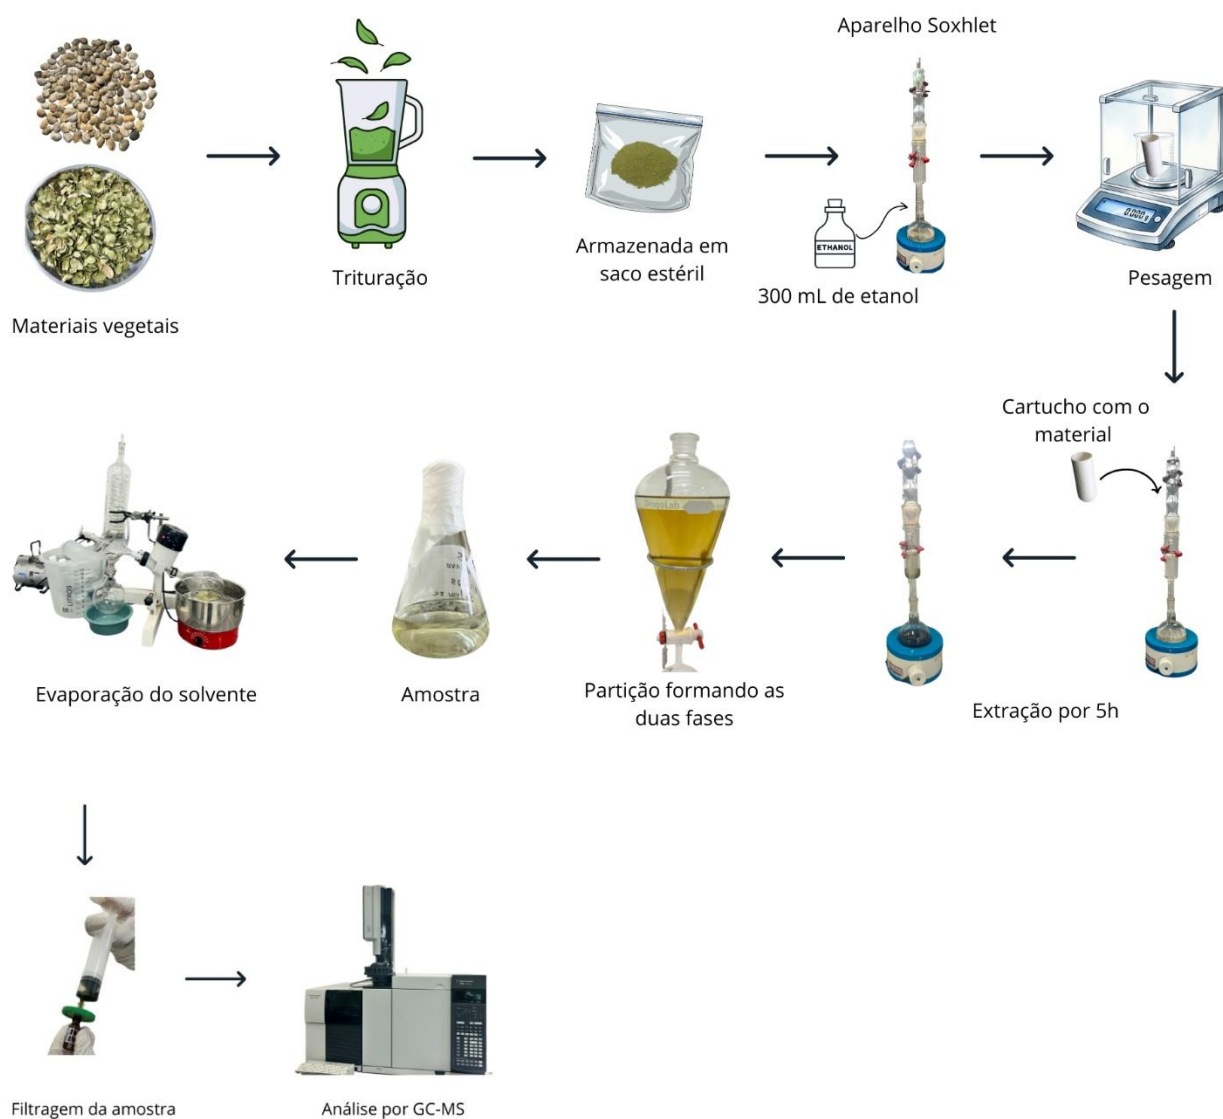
Materiais vegetais

Trituração

Armazenada em saco estéril

Aparelho Soxhlet

ETHANOL

300 mL de etanol

Pesagem

0.000 g

Cartucho com o material

Extração por 5h

Partição formando as duas fases

Amostra

Evaporação do solvente

Filtragem da amostra

Análise por GC-MS